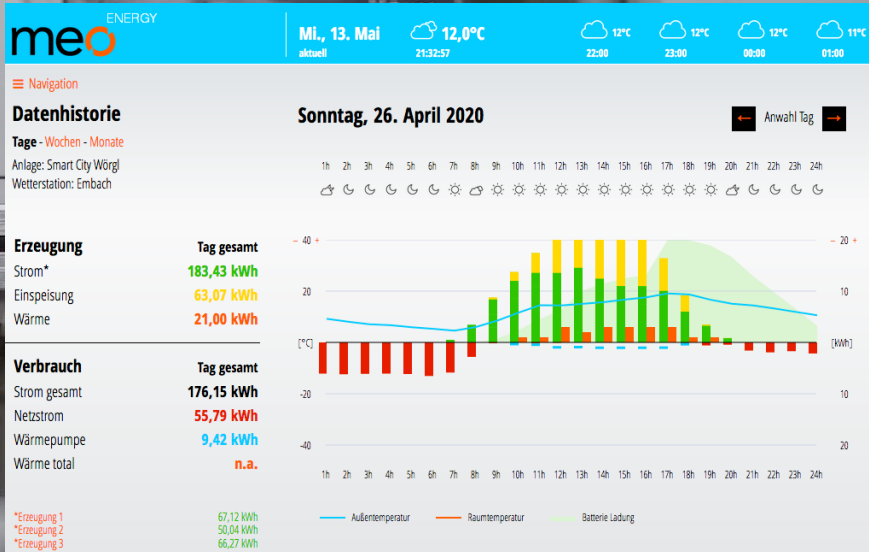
meo ENERGY

Mi., 13. Mai
aktuell

12,0°C
21:32:57

12°C 22:00
12°C 23:00
12°C 00:00
11°C 01:00

≡ Navigation

Datenhistorie

Tage - Wochen - Monate

Anlage: Smart City Wörgl
Wetterstation: Embach

Sonntag, 26. April 2020

← Anwahl Tag →

1h 2h 3h 4h 5h 6h 7h 8h 9h 10h 11h 12h 13h 14h 15h 16h 17h 18h 19h 20h 21h 22h 23h 24h

| Erzeugung | Tag gesamt |
|---|---|
| Strom* | 183,43 kWh |
| Einspeisung | 63,07 kWh |
| Wärme | 21,00 kWh |

| Verbrauch | Tag gesamt |
|---|---|
| Strom gesamt | 176,15 kWh |
| Netzstrom | 55,79 kWh |
| Wärmepumpe | 9,42 kWh |
| Wärme total | n.a. |

– 40 + 
20
[°C]
-20
-40

– 20 +
10
[kWh]
10
20

1h 2h 3h 4h 5h 6h 7h 8h 9h 10h 11h 12h 13h 14h 15h 16h 17h 18h 19h 20h 21h 22h 23h 24h

Außentemperatur
Raumtemperatur
Batterie Ladung

*Erzeugung 1 67,12 kWh
*Erzeugung 2 50,04 kWh
*Erzeugung 3 66,27 kWh